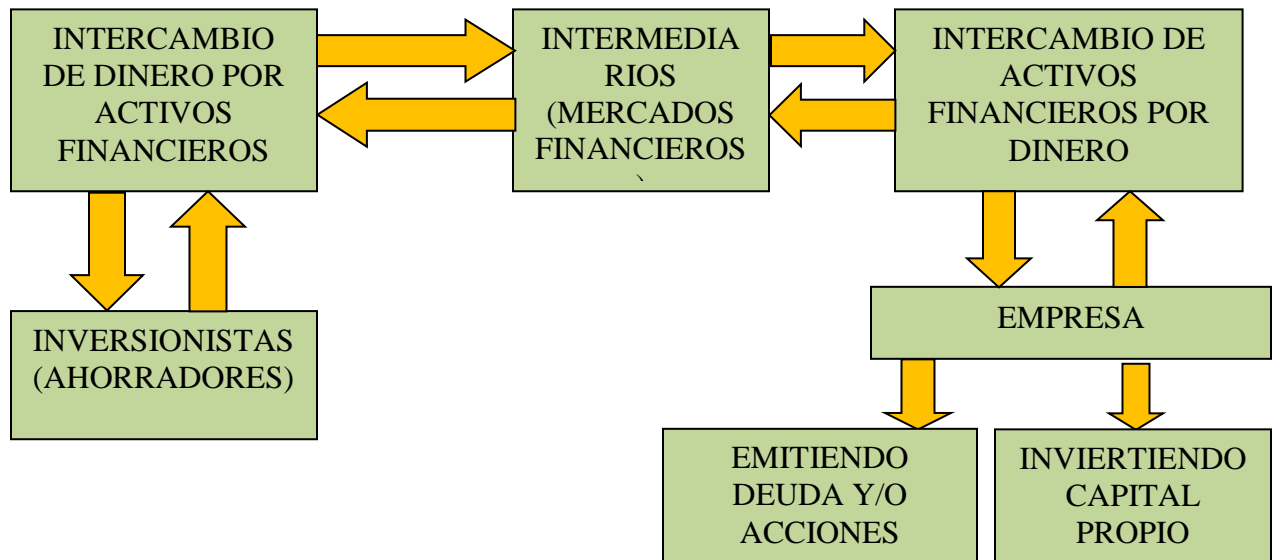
INTERCAMBIO DE DINERO POR ACTIVOS FINANCIEROS

INTERMEDIA RIOS (MERCADOS FINANCIEROS `

INTERCAMBIO DE ACTIVOS FINANCIEROS POR DINERO

INVERSIONISTAS (AHORRADORES)

EMPRESA

EMITIENDO DEUDA Y/O ACCIONES

INVIERTIENDO CAPITAL PROPIO